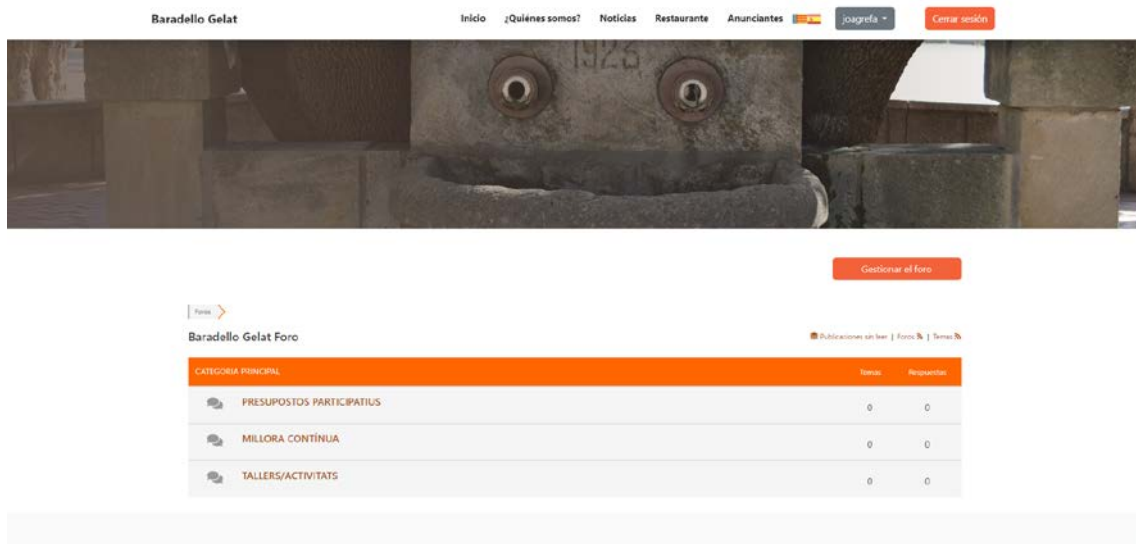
Baradello Gelat

Inicio ¿Quiénes somos? Noticias Restaurante Anunciantes joagrefa Cerrar sesión

1923

Gestionar el foro

Foros

Baradello Gelat Foro

Publicaciones sin leer | Foros | Temas

| CATEGORIA PRINCIPAL | Temas | Respuestas |
|---|---|---|
| PRESUPOSTOS PARTICIPATIUS | 0 | 0 |
| MILLORA CONTÍNUA | 0 | 0 |
| TALLERS/ACTIVITATS | 0 | 0 |